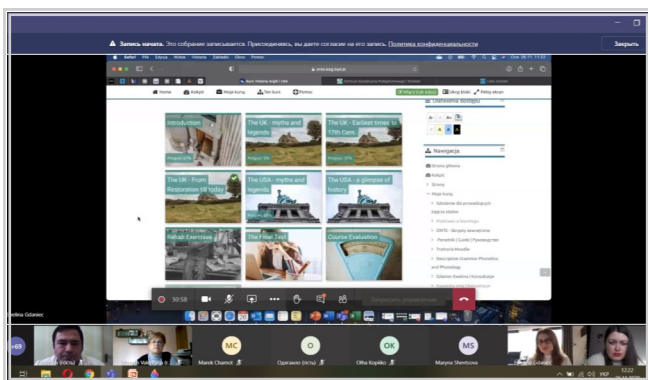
Запись начата. Это собрание записывается. Присоединяясь, вы даете согласие на его запись. Политика конфиденциальности

Закрыть

Safari

Home

Kokpit

Moje kursy

Ten kurs

Pomoc

Introduction

The UK - myths and legends

The UK - Earliest times to 17th Cent.

The UK - From Restoration till today

The USA - myths and legends

The USA - a glimpse of history

Rehab Exercises

The Final Test

Course Evaluation

Ustawienia dostępu

Nawigacja

Strona główna

Kokpit

Strony

Moje kursy

30:58

Ewelina Gdaniec

+69

MC

Marek Chamot

O

Одеглало (гость)

OK

Olha Kopiiko

MS

Maryna Shevtsova

12:22